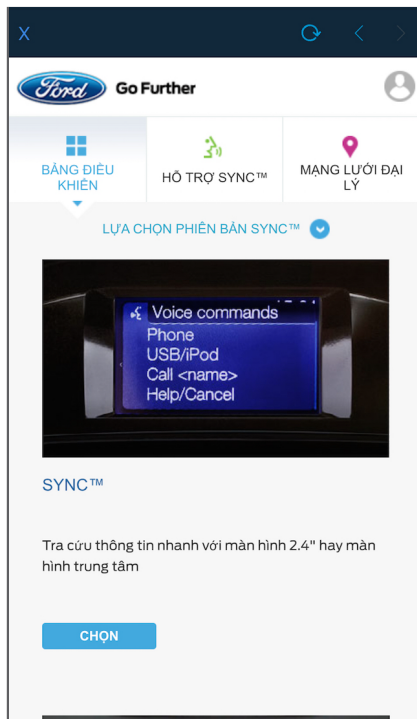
X

Ford Go Further

BẢNG ĐIỀU KHIỂN

HỖ TRỢ SYNC™

MẠNG LƯỚI ĐẠI LÝ

LỰA CHỌN PHIÊN BẢN SYNC™

Voice commands
Phone
USB/iPod
Call <name>
Help/Cancel

SYNC™

Tra cứu thông tin nhanh với màn hình 2.4" hay màn hình trung tâm

CHỌN